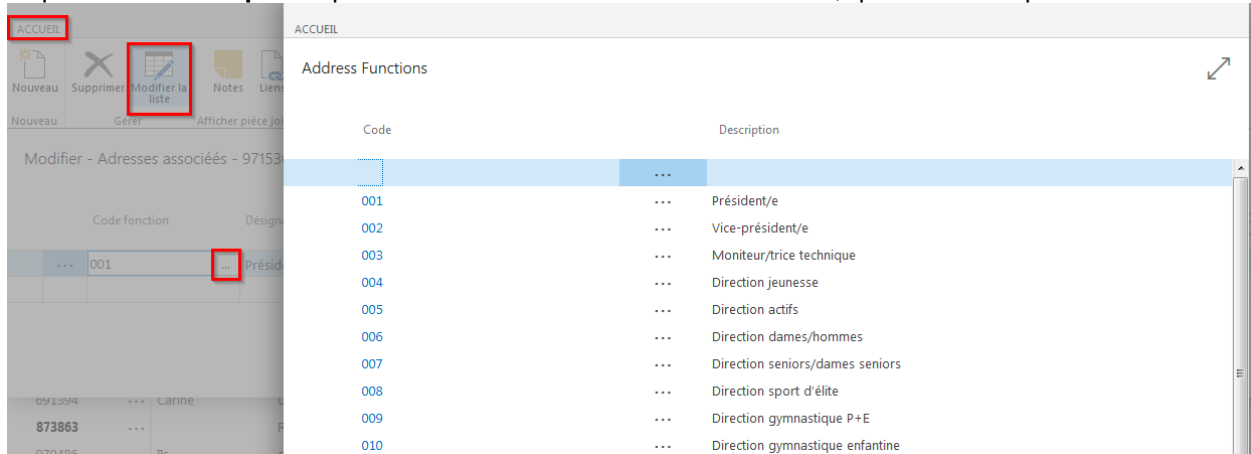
ACCUEIL

Nouveau Supprimer Modifier la liste Notes Liens

Nouveau Gérer Afficher pièce jo

Modifier - Adresses associées - 97153

Code fonction Désign

001 ... Préside

691394 ... Carine

873863 ...

ACCUEIL

Address Functions

| Code | | Description |
|---|---|---|
| | ... | |
| 001 | ... | Président/e |
| 002 | ... | Vice-président/e |
| 003 | ... | Moniteur/trice technique |
| 004 | ... | Direction jeunesse |
| 005 | ... | Direction actifs |
| 006 | ... | Direction dames/hommes |
| 007 | ... | Direction seniors/dames seniors |
| 008 | ... | Direction sport d'élite |
| 009 | ... | Direction gymnastique P+E |
| 010 | ... | Direction gymnastique enfantine |